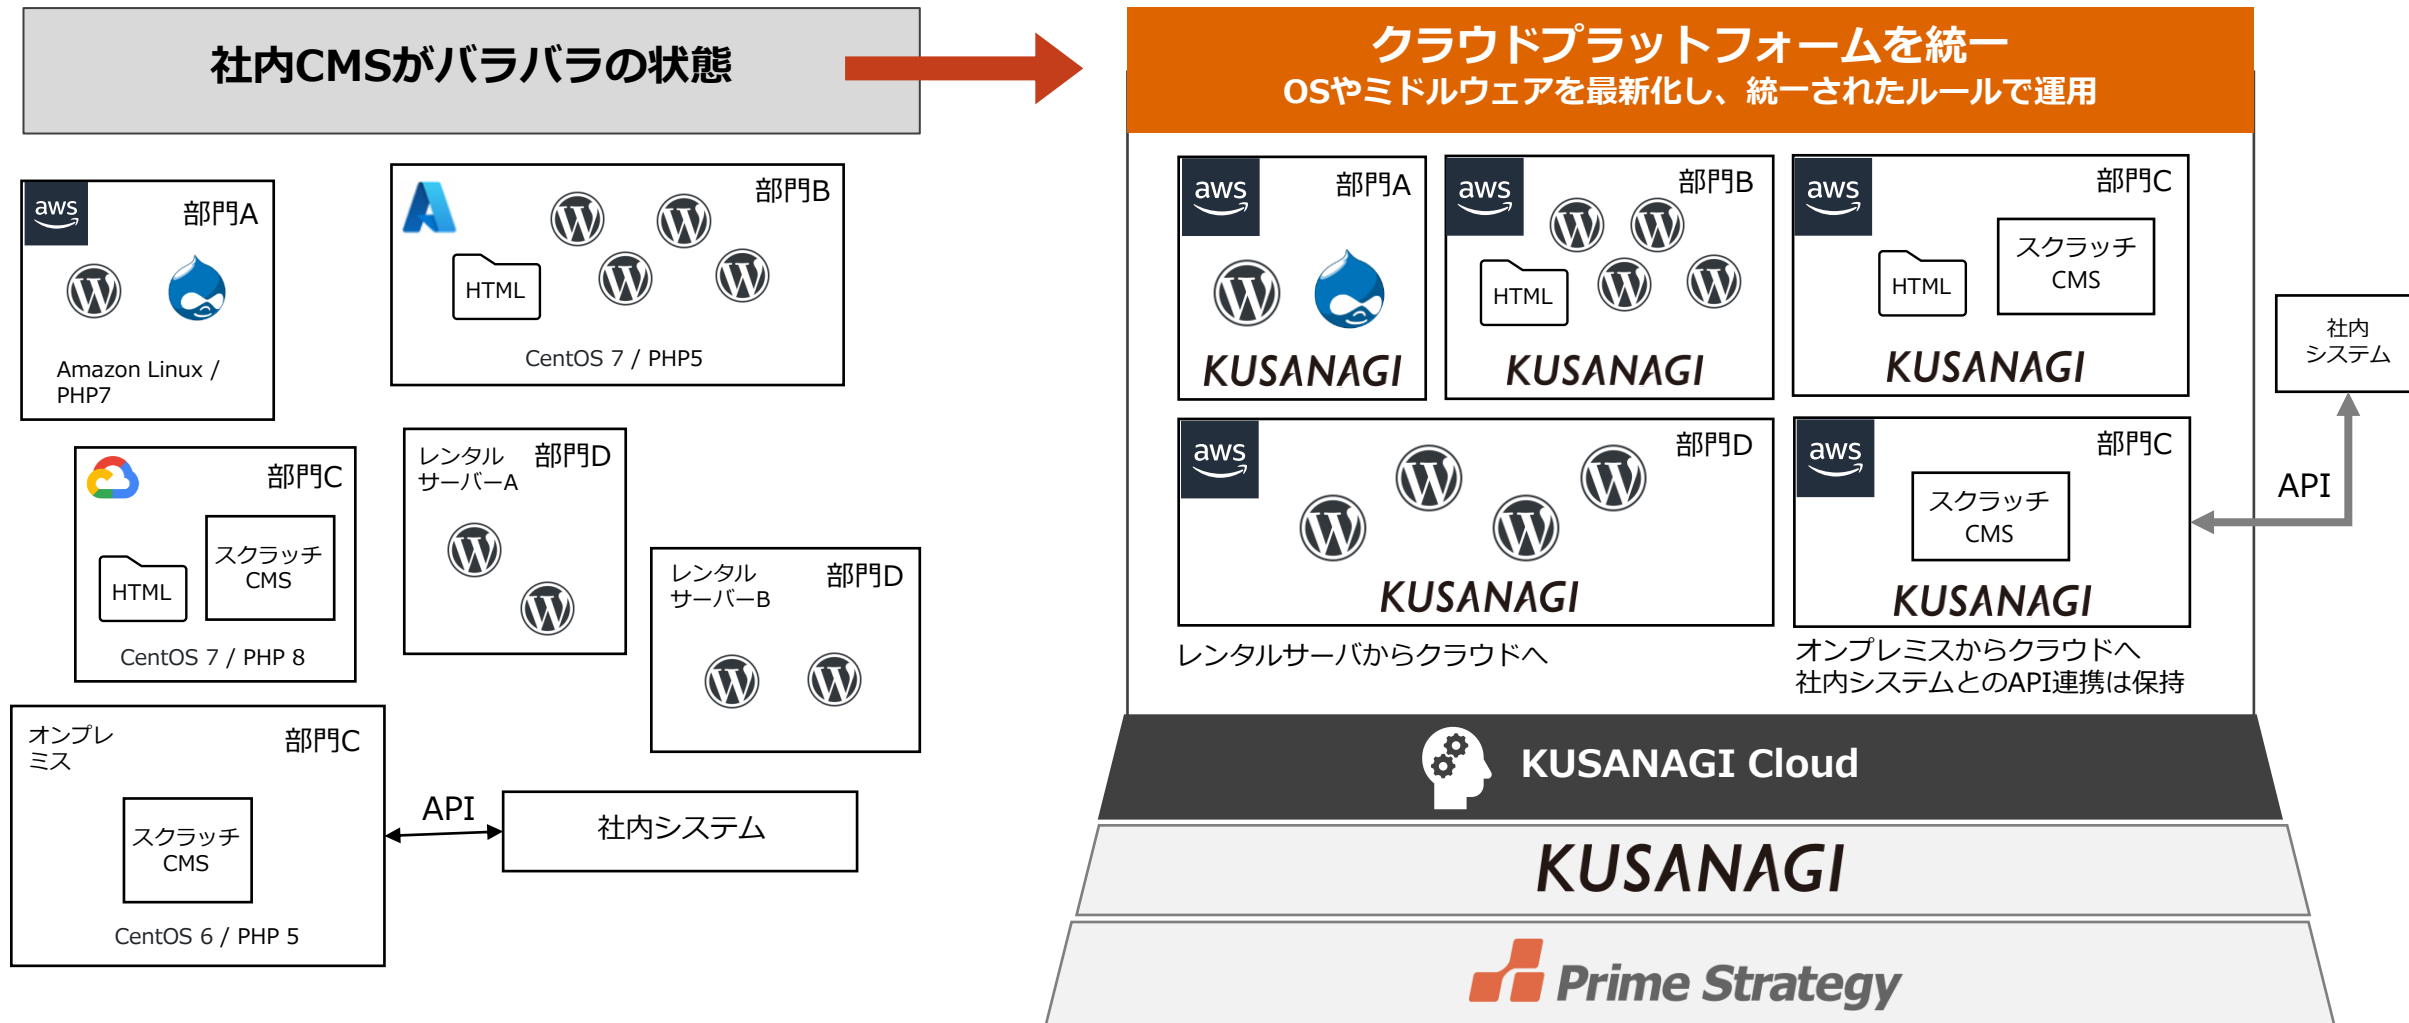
社内CMSがバラバラの状態

aws
部門A
Amazon Linux / PHP7

部門B
HTML
CentOS 7 / PHP5

部門C
HTML
スクラッチ CMS
CentOS 7 / PHP 8

レンタル サーバーA
部門D

レンタル サーバーB
部門D

オンプレ ミス
部門C
スクラッチ CMS
CentOS 6 / PHP 5

API
社内システム

クラウドプラットフォームを統一
OSやミドルウェアを最新化し、統一されたルールで運用

aws
部門A
KUSANAGI

aws
部門B
HTML
KUSANAGI

aws
部門C
HTML
スクラッチ CMS
KUSANAGI

社内 システム

aws
部門D
KUSANAGI

aws
部門C
スクラッチ CMS
KUSANAGI

API

レンタルサーバからクラウドへ

オンプレミスからクラウドへ
社内システムとのAPI連携は保持

KUSANAGI Cloud

KUSANAGI

Prime Strategy